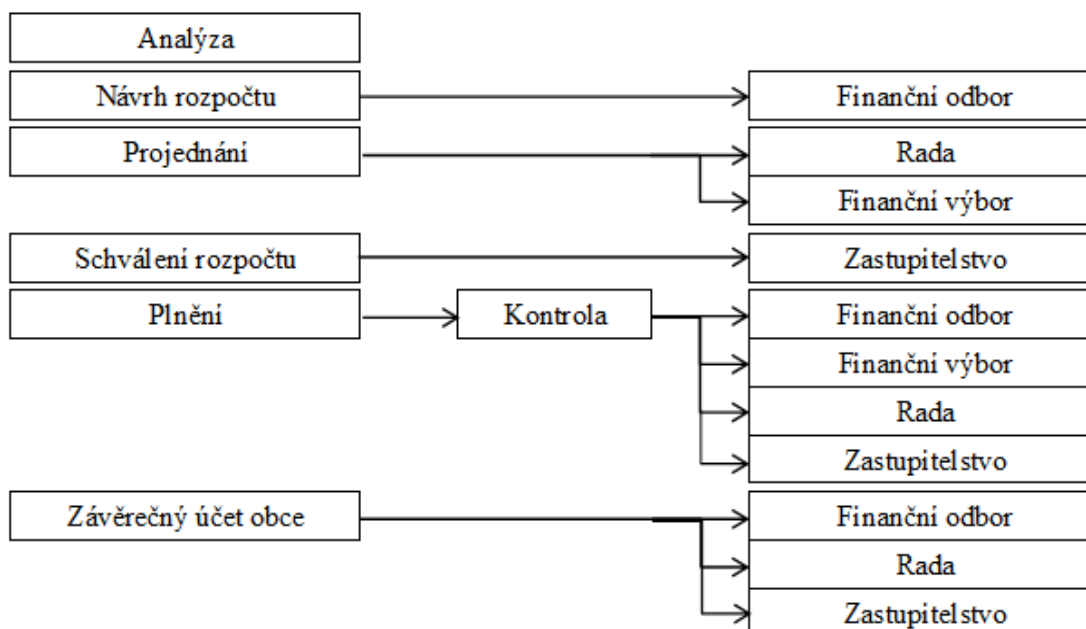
Analýza

Návrh rozpočtu

Finanční odbor

Projednání

Rada

Finanční výbor

Schválení rozpočtu

Zastupitelstvo

Plnění

Kontrola

Finanční odbor

Finanční výbor

Rada

Zastupitelstvo

Závěrečný účet obce

Finanční odbor

Rada

Zastupitelstvo